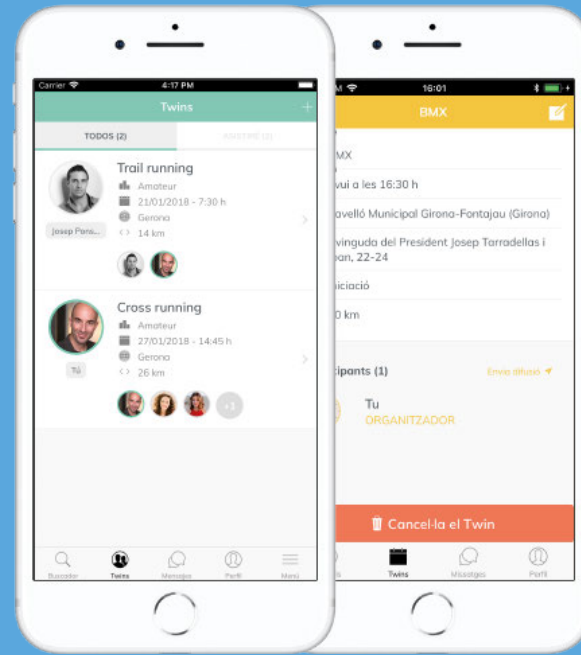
Carrier 4:17 PM

Twins +

TODOS (2) ASISTIRÉ (2)

Trail running
Amateur
21/01/2018 - 7:30 h
Gerona
14 km
Josep Pons...

Cross running
Amateur
27/01/2018 - 14:45 h
Gerona
26 km
Tú
+1

Buscador Twins Mensajes Perfil Menú

16:01

BMX

MX
vui a les 16:30 h
avelló Municipal Girona-Fontajau (Girona)
vinguda del President Josep Tarradellas i ean, 22-24
iciació
0 km

cipants (1) Envia difusió

Tu
ORGANITZADOR

Cancel·la el Twin

Twins Missatges Perfil